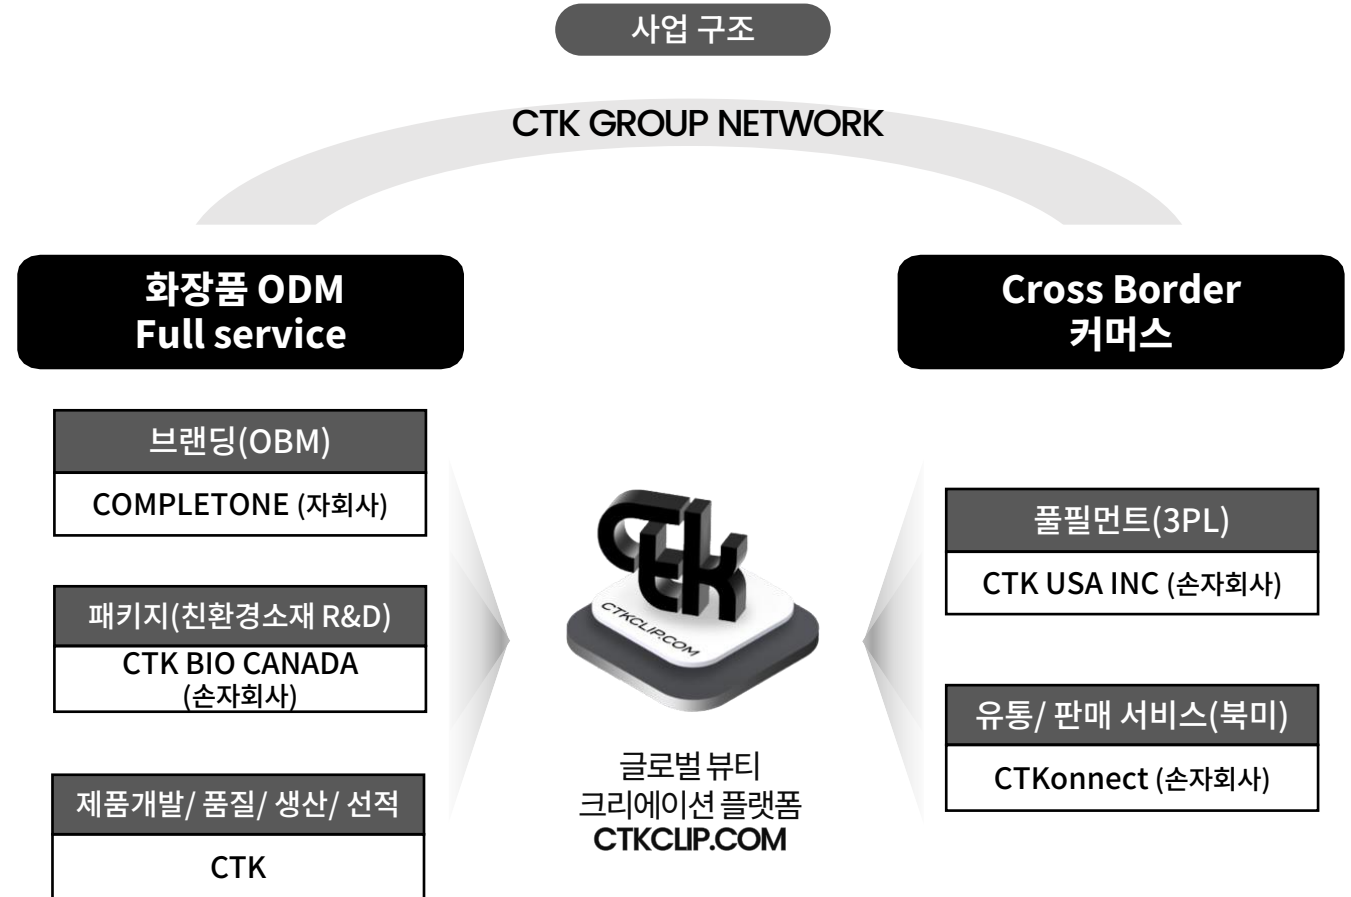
사업 구조

CTK GROUP NETWORK

화장품 ODM
Full service

Cross Border
커머스

브랜딩(OBM)

COMPLETONE (자회사)

패키지(친환경소재 R&D)

CTK BIO CANADA
(손자회사)

제품개발/ 품질/ 생산/ 선적

CTK

CTK
CTKCLIP.COM

글로벌 뷰티
크리에이션 플랫폼
CTKCLIP.COM

풀필먼트(3PL)

CTK USA INC (손자회사)

유통/ 판매 서비스(북미)

CTKonnect (손자회사)